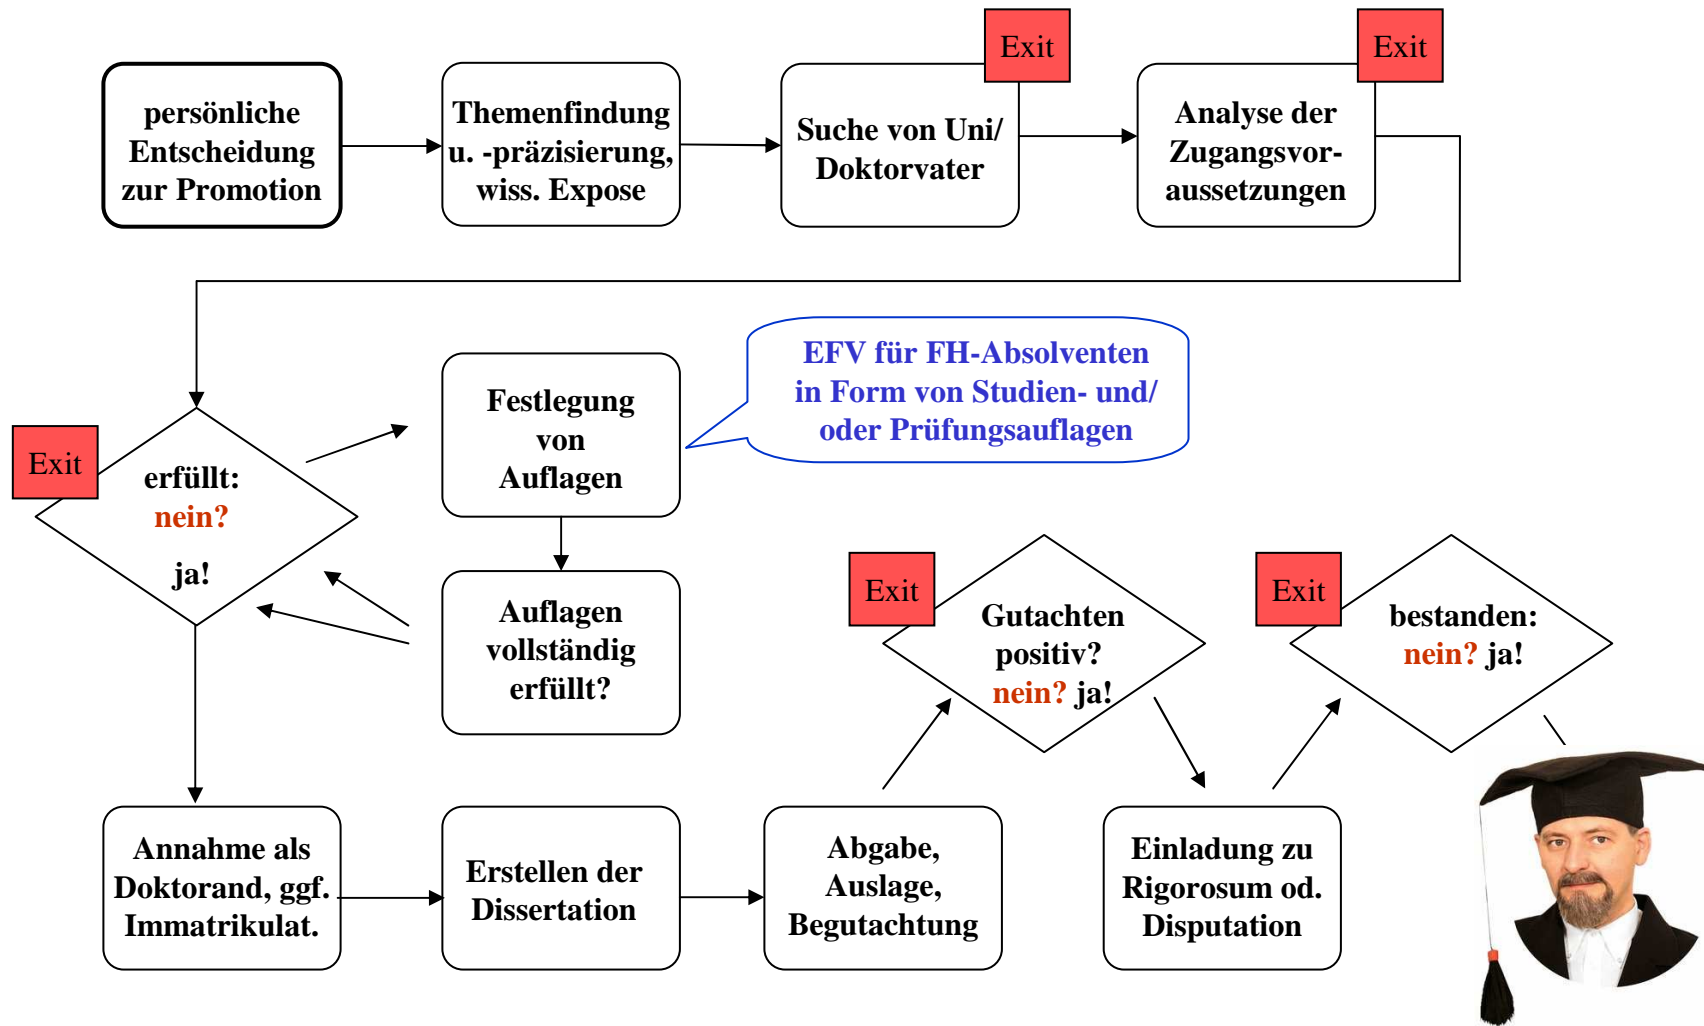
persönliche Entscheidung zur Promotion

Themenfindung u. -präzisierung, wiss. Expose

Exit

Suche von Uni/ Doktorvater

Exit

Analyse der Zugangsvoraussetzungen

Exit

erfüllt: nein? ja!

Festlegung von Auflagen

EFV für FH-Absolventen in Form von Studien- und/ oder Prüfungsauflagen

Auflagen vollständig erfüllt?

Exit

Gutachten positiv? nein? ja!

Exit

bestanden: nein? ja!

Annahme als Doktorand, ggf. Immatrikulat.

Erstellen der Dissertation

Abgabe, Auslage, Begutachtung

Einladung zu Rigorosum od. Disputation